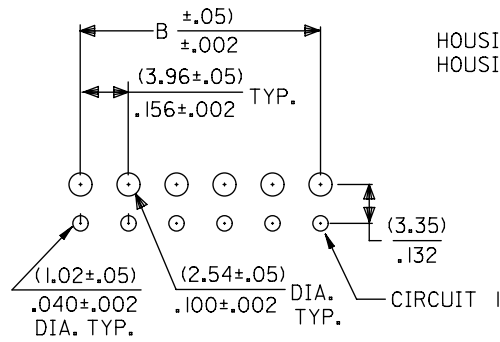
B $\frac{\pm.05)}{\pm.002}$

HOUSI
HOUSI

$\frac{(3.96\pm.05)}{.156\pm.002}$ TYP.

$\frac{(3.35)}{.132}$

$\frac{(1.02\pm.05)}{.040\pm.002}$
DIA. TYP.

$\frac{(2.54\pm.05)}{.100\pm.002}$ DIA. TYP.

CIRCUIT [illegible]